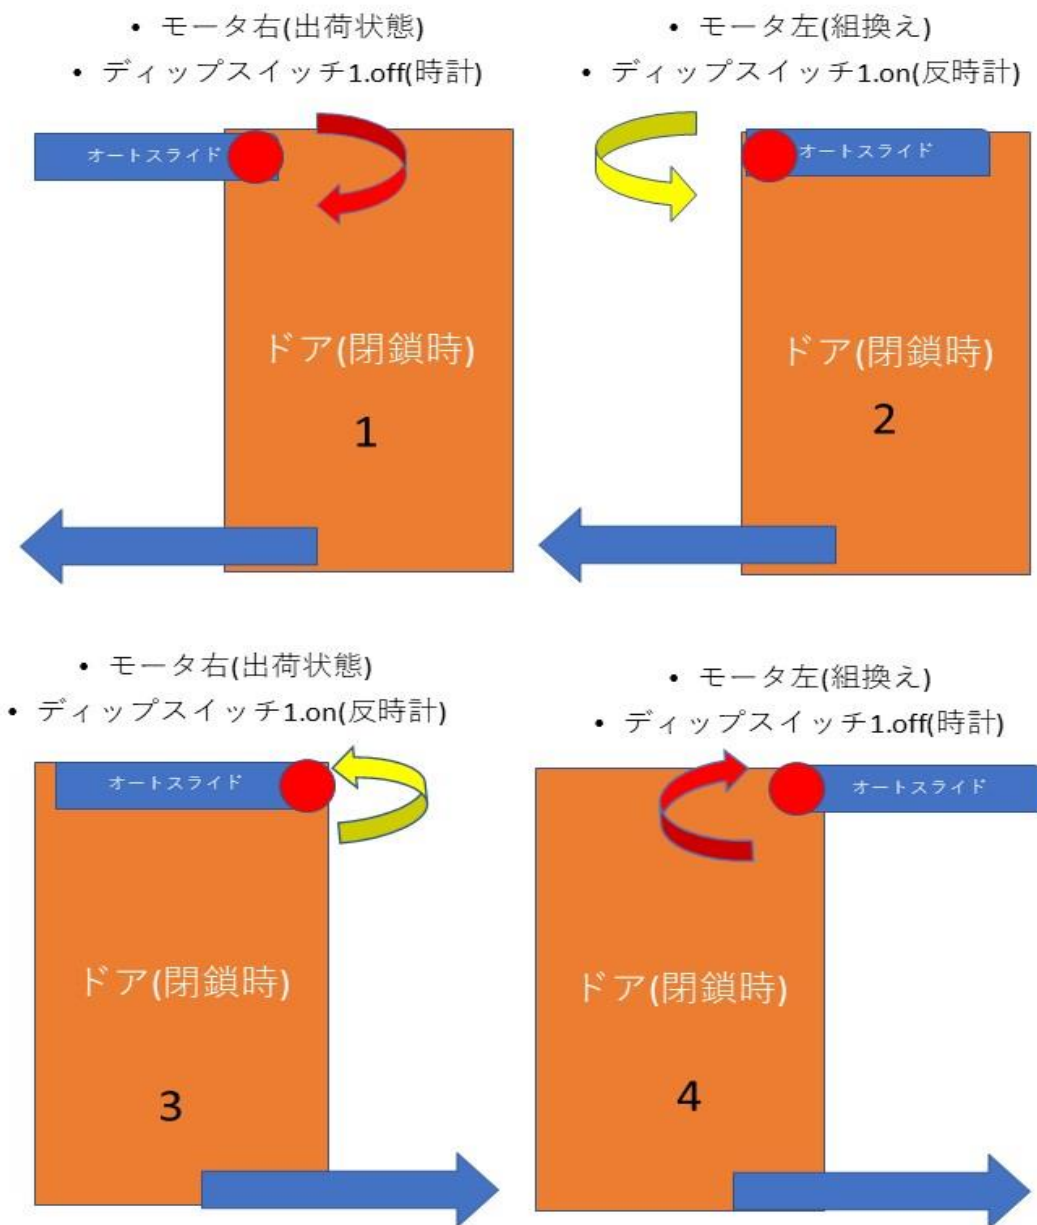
• モータ右(出荷状態)
• ディップスイッチ1.off(時計)

オートスライド

ドア(閉鎖時)

1

• モータ左(組換え)
• ディップスイッチ1.on(反時計)

オートスライド

ドア(閉鎖時)

2

• モータ右(出荷状態)
• ディップスイッチ1.on(反時計)

オートスライド

ドア(閉鎖時)

3

• モータ左(組換え)
• ディップスイッチ1.off(時計)

オートスライド

ドア(閉鎖時)

4